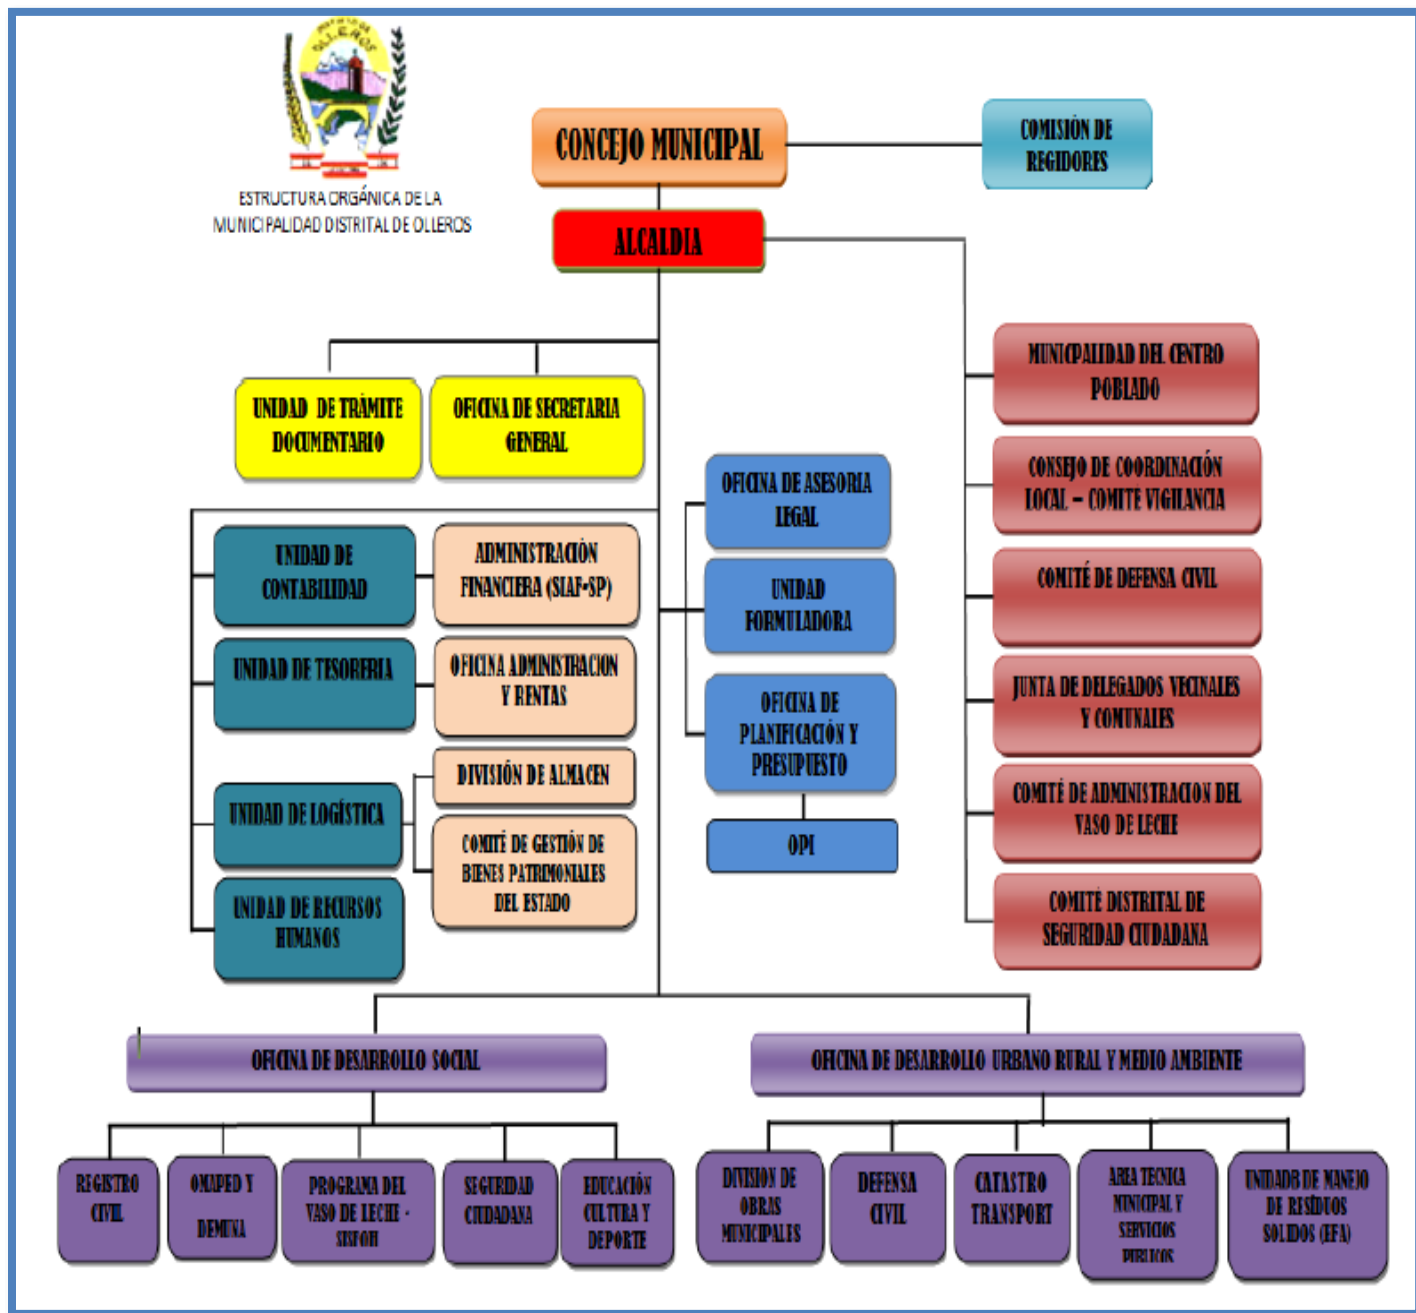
OLLEROS

ESTRUCTURA ORGÁNICA DE LA MUNICIPALIDAD DISTRITAL DE OLLEROS

CONCEJO MUNICIPAL

COMISIÓN DE REGIDORES

ALCALDIA

UNIDAD DE TRÁMITE DOCUMENTARIO

OFICINA DE SECRETARIA GENERAL

MUNICIPALIDAD DEL CENTRO POBLADO

CONSEJO DE COORDINACIÓN LOCAL – COMITE VIGILANCIA

COMITÉ DE DEFENSA CIVIL

JUNTA DE DELEGADOS VECINALES Y COMUNALES

COMITÉ DE ADMINISTRACION DEL VASO DE LECHE

COMITÉ DISTRITAL DE SEGURIDAD CIUDADANA

OFICINA DE ASESORIA LEGAL

UNIDAD FORMULADORA

OFICINA DE PLANIFICACIÓN Y PRESUPUESTO

OPI

UNIDAD DE CONTABILIDAD

ADMINISTRACIÓN FINANCIERA (SIAF-SP)

UNIDAD DE TESORERIA

OFICINA ADMINISTRACION Y RENTAS

DIVISIÓN DE ALMACEN

UNIDAD DE LOGÍSTICA

COMITÉ DE GESTIÓN DE BIENES PATRIMONIALES DEL ESTADO

UNIDAD DE RECURSOS HUMANOS

OFICINA DE DESARROLLO SOCIAL

OFICINA DE DESARROLLO URBANO RURAL Y MEDIO AMBIENTE

REGISTRO CIVIL

OMAPED Y DEMUNA

PROGRAMA DEL VASO DE LECHE - SISFOH

SEGURIDAD CIUDADANA

EDUCACIÓN CULTURA Y DEPORTE

DIVISION DE OBRAS MUNICIPALES

DEFENSA CIVIL

CATASTRO TRANSPORT

AREA TECNICA MUNICIPAL Y SERVICIOS PUBLICOS

UNIDAD DE MANEJO DE RESÍDUOS SOLIDOS (EFA)